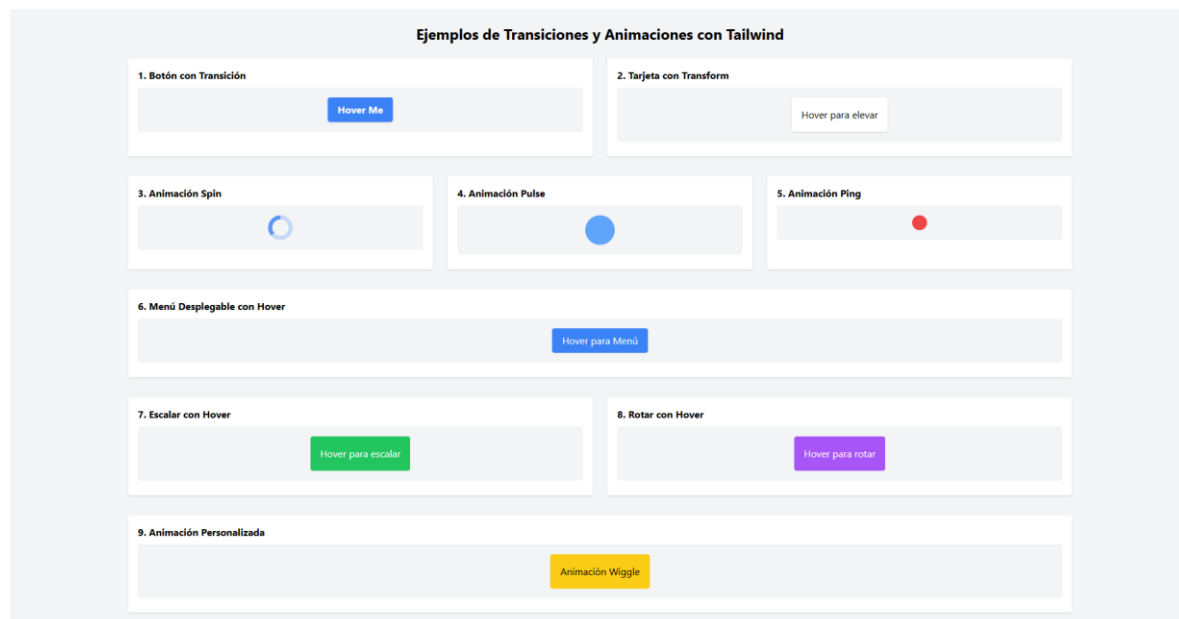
Ejemplos de Transiciones y Animaciones con Tailwind

1. Botón con Transición

Hover Me

2. Tarjeta con Transform

Hover para elevar

3. Animación Spin

4. Animación Pulse

5. Animación Ping

6. Menú Desplegable con Hover

Hover para Menú

7. Escalar con Hover

Hover para escalar

8. Rotar con Hover

Hover para rotar

9. Animación Personalizada

Animación Wiggle